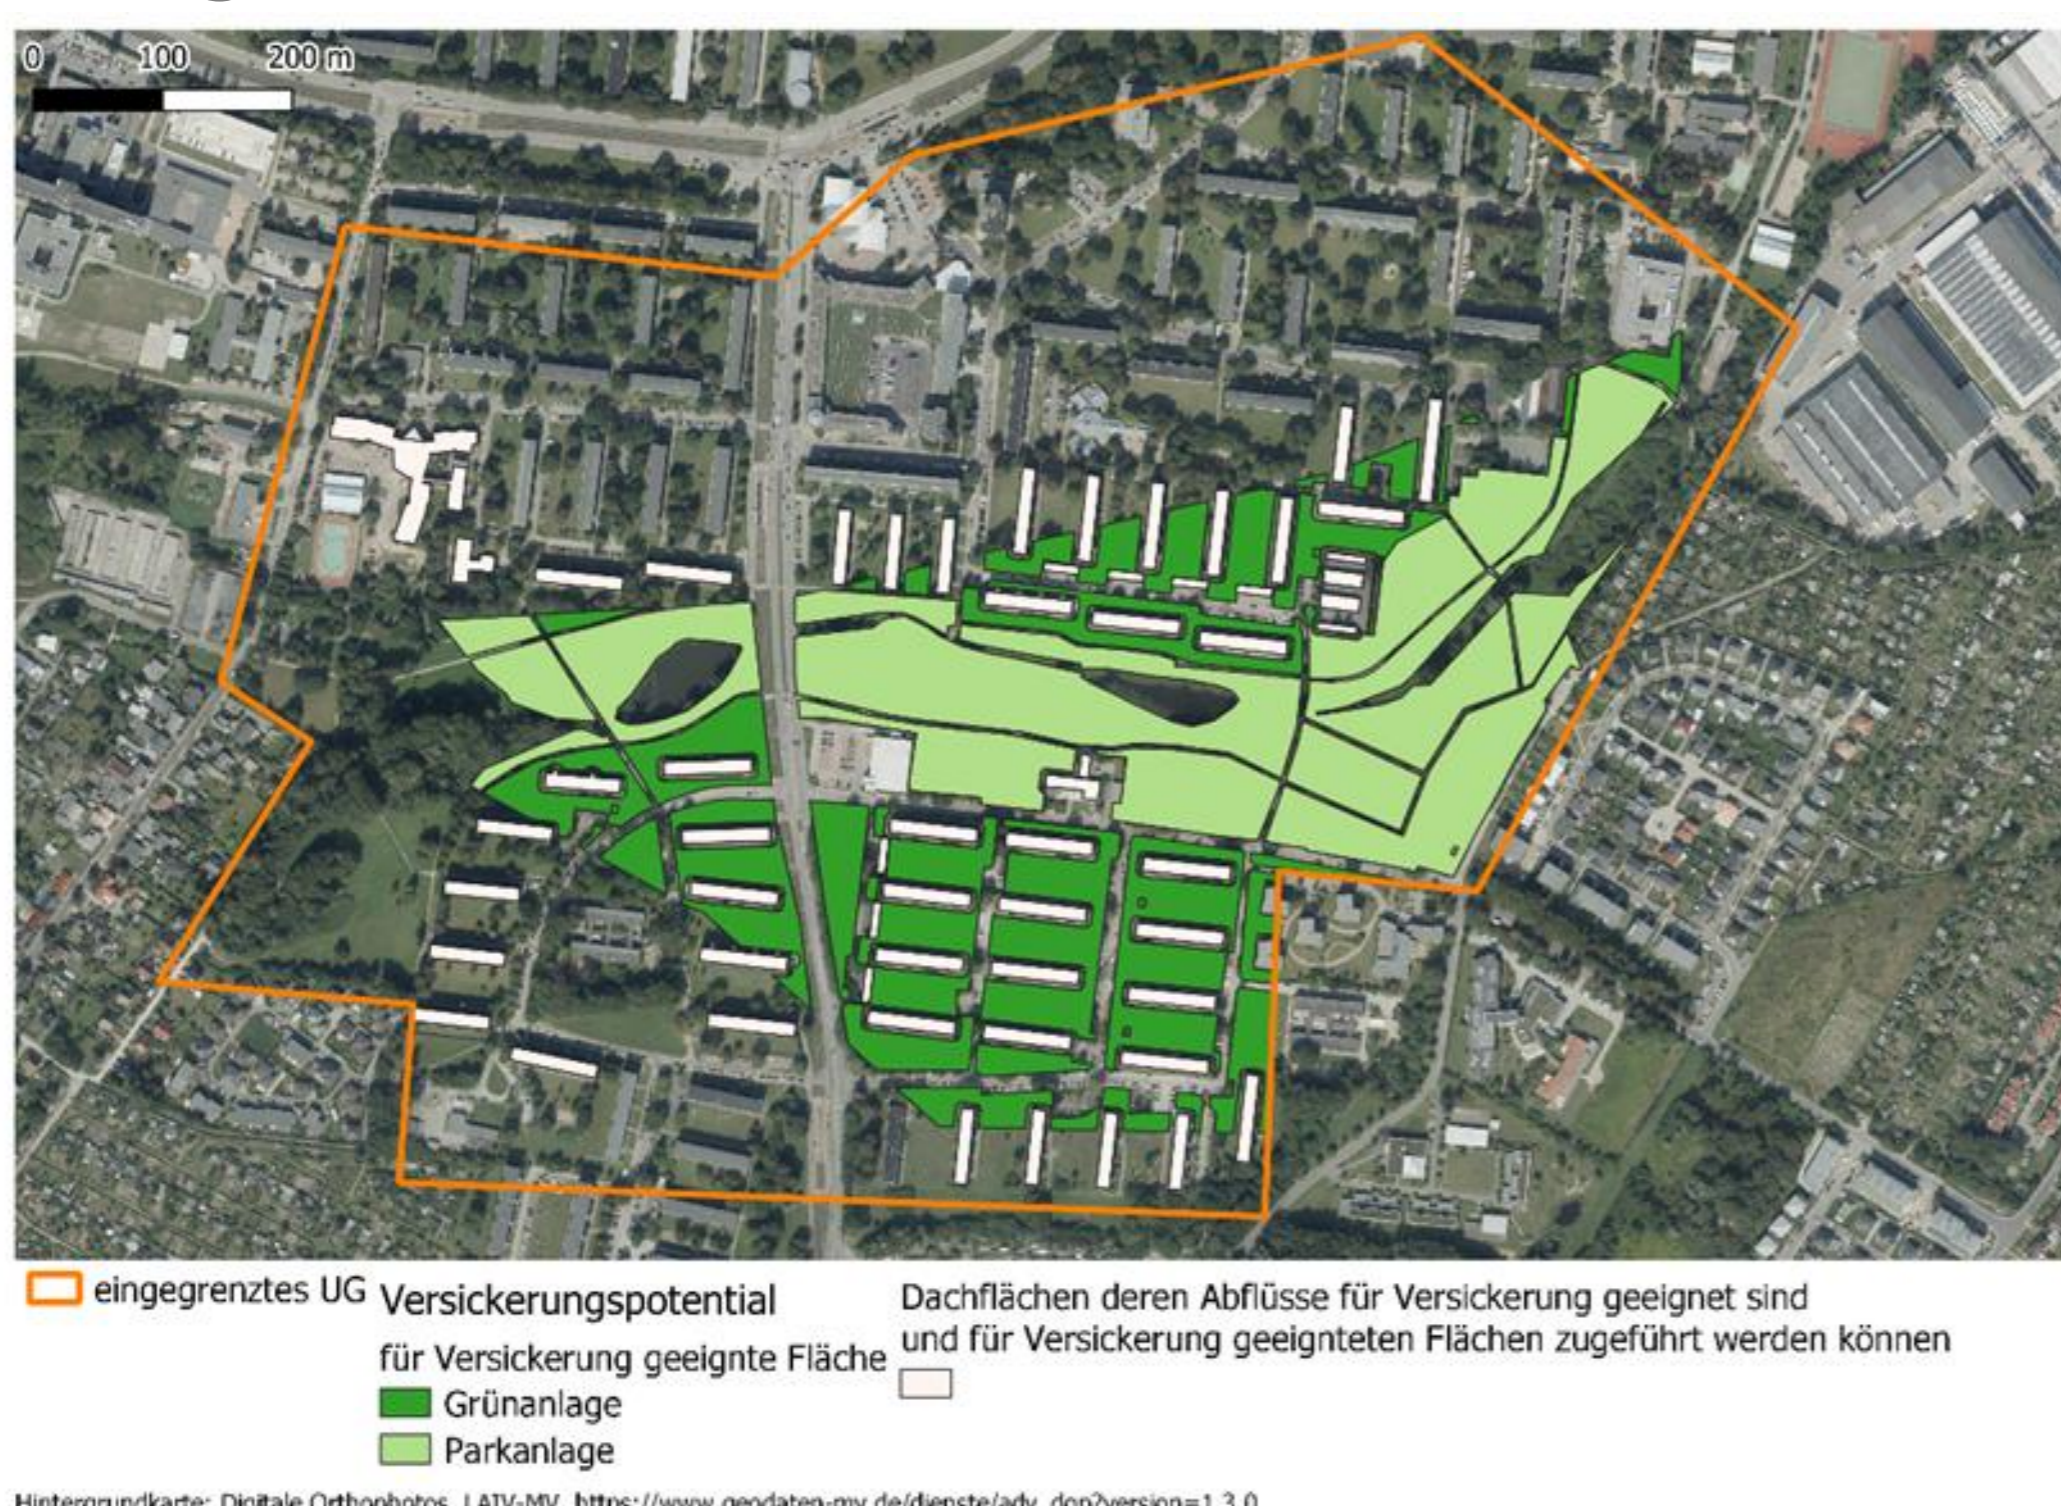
0 100 200 m

eingegrenztes UG

Versickerungspotential

für Versickerung geeignte Fläche

Grünanlage

Parkanlage

Dachflächen deren Abflüsse für Versickerung geeignet sind und für Versickerung geeignteten Flächen zugeführt werden können

Hintergrundkarte: Digitale Orthophotos, LAIV-MV, https://www.geodaten-mv.de/dienste/adv_dop?version=1.3.0